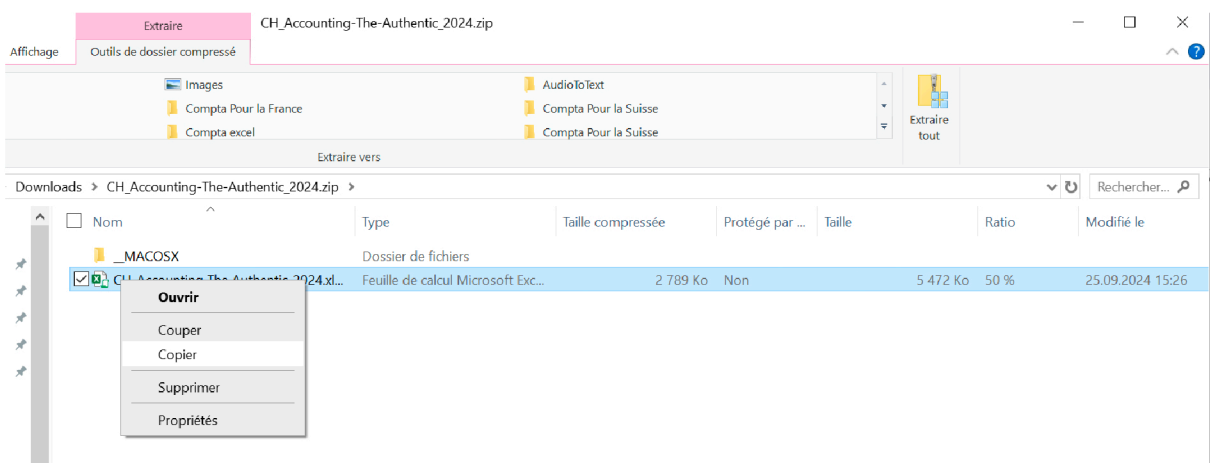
Extraire
CH_Accounting-The-Authentic_2024.zip
Affichage
Outils de dossier compressé
Images
Compta Pour la France
Compta excel
AudioToText
Compta Pour la Suisse
Compta Pour la Suisse
Extraire tout
Extraire vers
Downloads > CH_Accounting-The-Authentic_2024.zip >
Rechercher...

| Nom | Type | Taille compressée | Protégé par ... | Taille | Ratio | Modifié le |
|---|---|---|---|---|---|---|
| __MACOSX | Dossier de fichiers | | | | | |
| CH_Accounting-The-Authentic_2024.xl... | Feuille de calcul Microsoft Exc... | 2 789 Ko | Non | 5 472 Ko | 50 % | 25.09.2024 15:26 |

Ouvrir
Couper
Copier
Supprimer
Propriétés